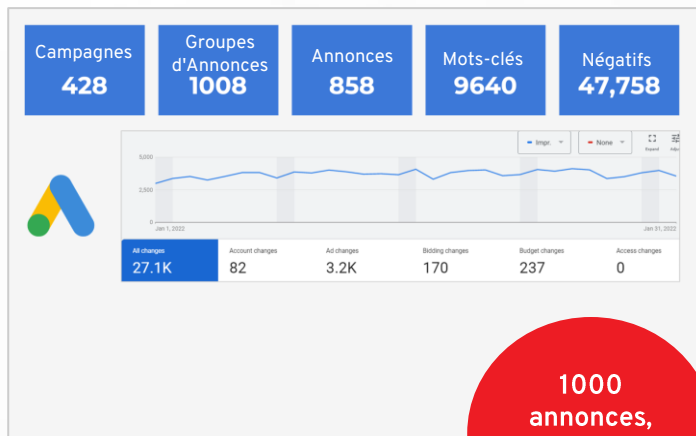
Campagnes
428

Groupes d'Annonces
1008

Annonces
858

Mots-clés
9640

Négatifs
47,758

Impr.
None
Expand
Adju

5,000
2,500
0

Jan 1, 2022
Jan 31, 2022

| All changes | Account changes | Ad changes | Bidding changes | Budget changes | Access changes |
|---|---|---|---|---|---|
| 27.1K | 82 | 3.2K | 170 | 237 | 0 |

1000 annonces,